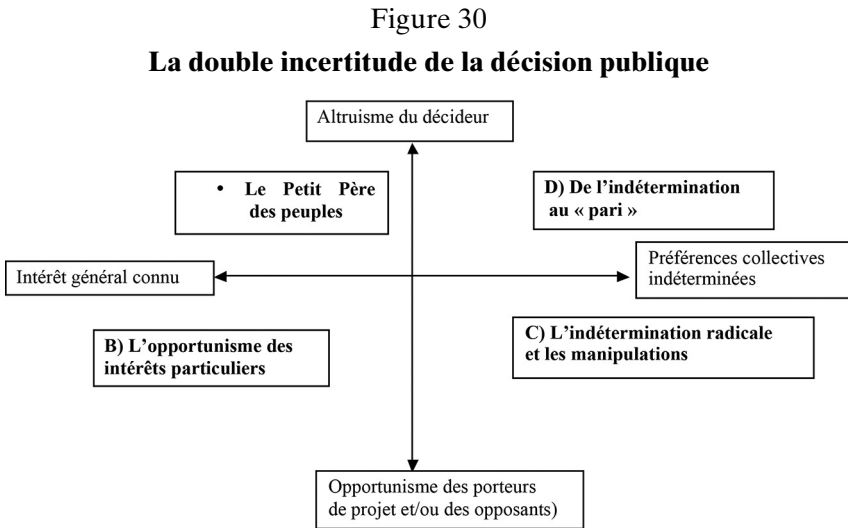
Figure 30

**La double incertitude de la décision publique**

Altruisme du décideur

• Le Petit Père des peuples

D) De l'indétermination au « pari »

Intérêt général connu

Préférences collectives indéterminées

B) L'opportunisme des intérêts particuliers

C) L'indétermination radicale et les manipulations

Opportunisme des porteurs de projet et/ou des opposants)